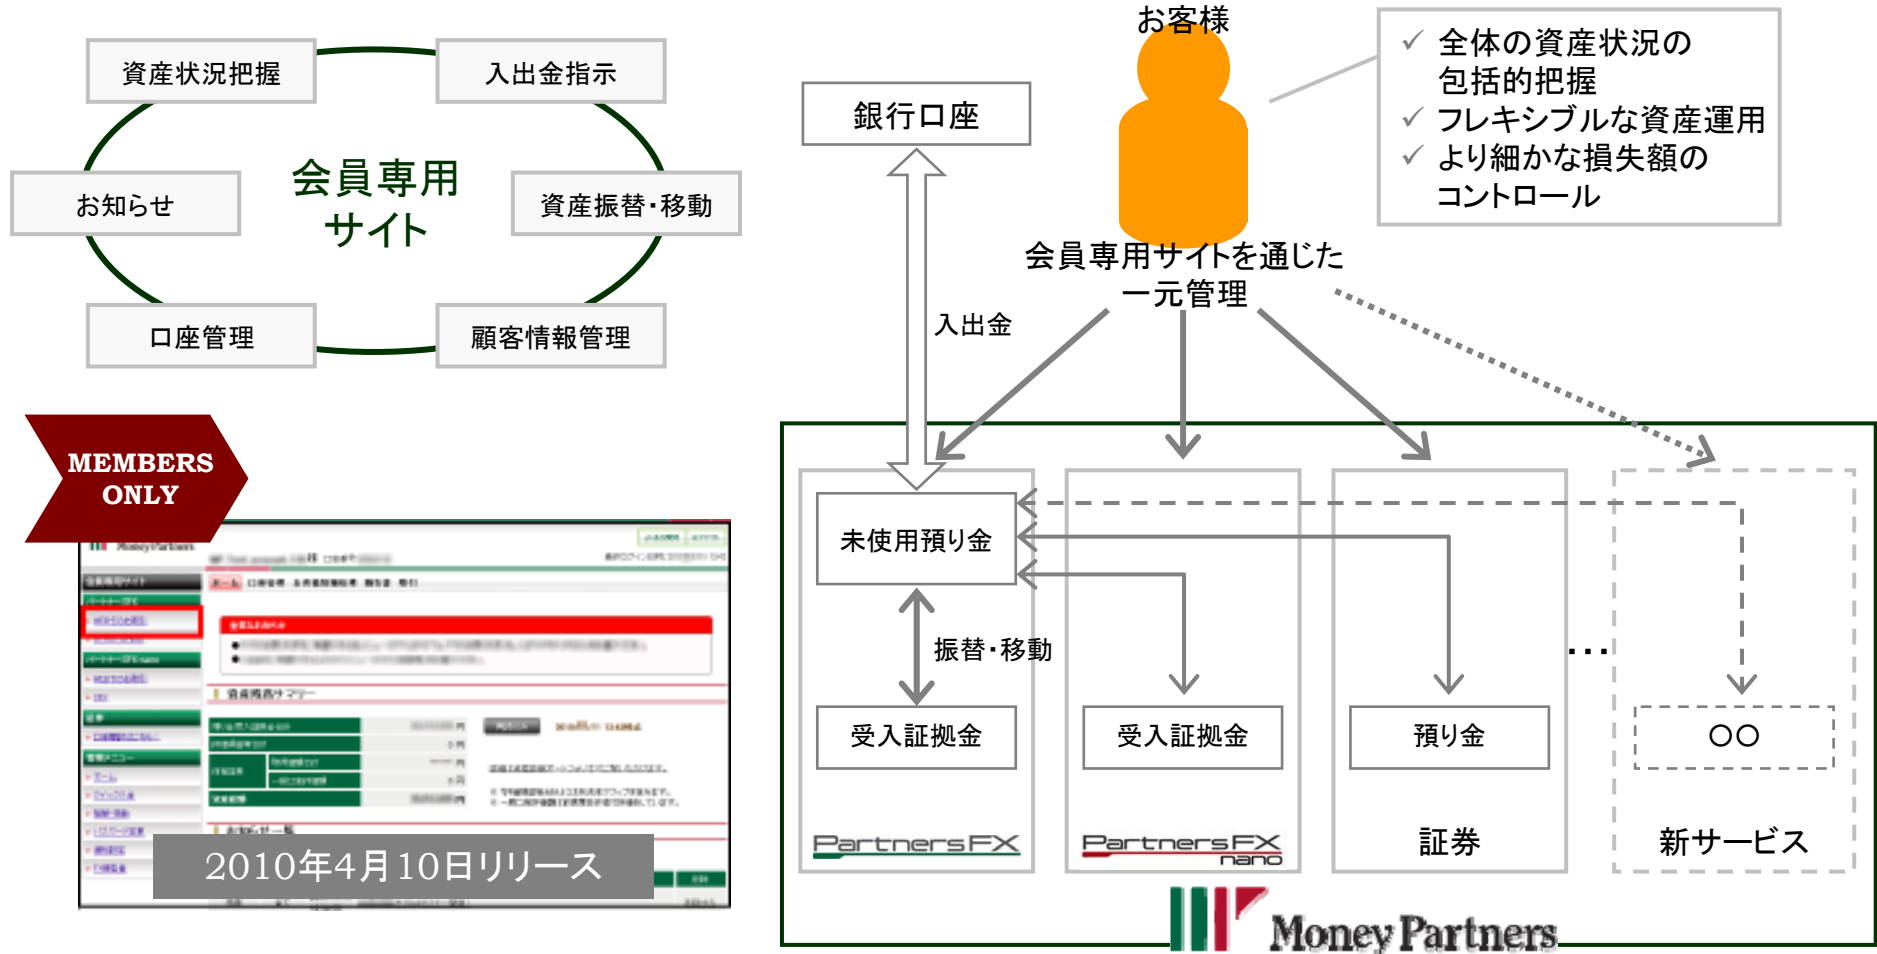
資産状況把握
入出金指示
会員専用サイト
お知らせ
資産振替・移動
口座管理
顧客情報管理

MEMBERS ONLY

2010年4月10日リリース

お客様

✓ 全体の資産状況の包括的把握
✓ フレキシブルな資産運用
✓ より細かな損失額のコントロール

銀行口座

会員専用サイトを通じた一元管理

入出金

未使用預り金

振替・移動

受入証拠金

受入証拠金

預り金

○○

PartnersFX

PartnersFX nano

証券

新サービス

Money Partners